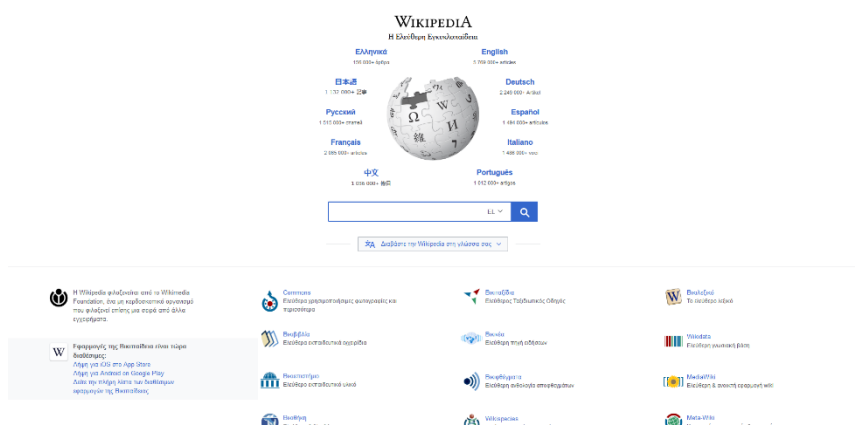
WIKIPEDIA
Η Ελεύθερη Εγκυκλοπαίδεια

Ελληνικά
196 000+ λήμματα

English
6 799 000+ articles

日本語
1 330 000+ 記事

Deutsch
2 840 000+ Artikel

Русский
1 915 000+ статей

Español
1 864 000+ artículos

Français
2 565 000+ articles

Italiano
1 806 000+ voci

中文
1 356 000+ 條目

Português
1 102 000+ artigos

EL

Διαβάστε την Wikipedia στη γλώσσα σας

Η Wikipedia φιλοξενείται από το Wikimedia Foundation, ένα μη κερδοσκοπικό οργανισμό που φιλοξενεί επίσης μια σειρά από άλλα εγχειρήματα.

Εφαρμογές της Βικιπαίδεια είναι τώρα διαθέσιμες:
Λήψη για iOS στο App Store
Λήψη για Android στο Google Play
Δείτε την πλήρη λίστα των διαθέσιμων εφαρμογών της Βικιπαίδειας

Commons
Ελεύθερα χρησιμοποιήσιμες φωτογραφίες και πολυμέσα

Βικιβιβλία
Ελεύθερα εκπαιδευτικά εγχειρίδια

Βικιεπιστήμιο
Ελεύθερο εκπαιδευτικό υλικό

Βικιθήκη
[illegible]

Βικιταξίδια
Ελεύθερος Ταξιδιωτικός Οδηγός

Βικιδεδομένα
Ελεύθερη πηγή ειδήσεων

Βικιφθέγματα
Ελεύθερη ανθολογία αποφθεγμάτων

Wikispecies
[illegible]

Βικιλεξικό
Το ελεύθερο λεξικό

Wikidata
Ελεύθερη γνωσιακή βάση

MediaWiki
Ελεύθερη & ανοικτή εφαρμογή wiki

Meta-Wiki
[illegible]